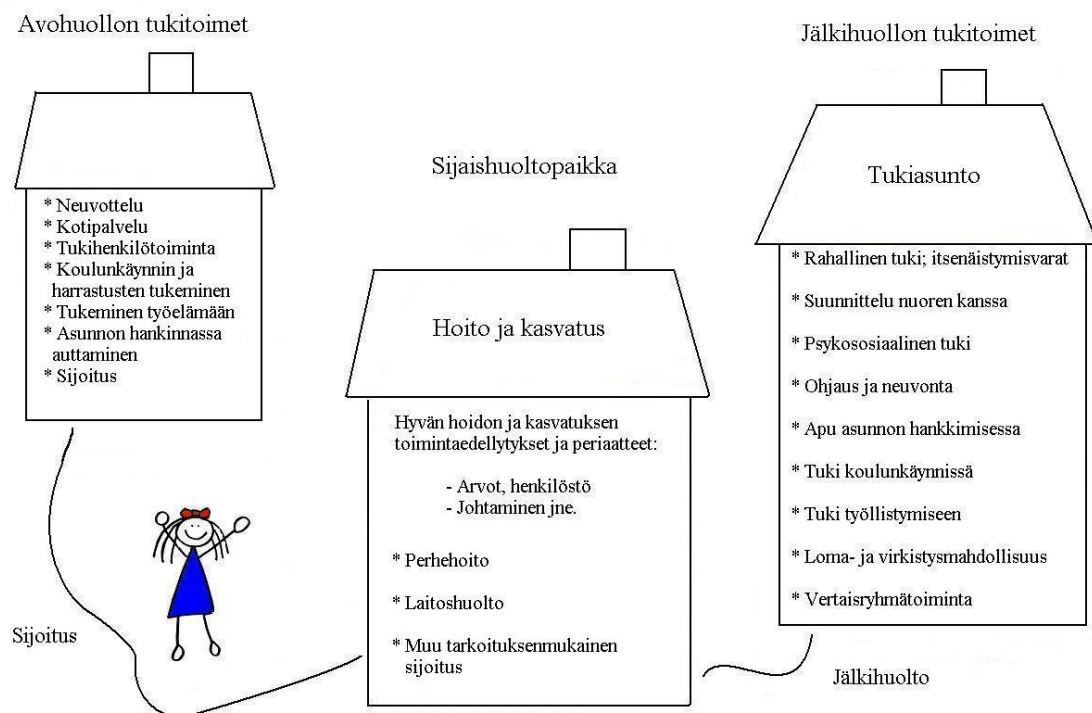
Avohuollon tukitoimet

* Neuvottelu
* Kotipalvelu
* Tukihenkilötoiminta
* Koulunkäynnin ja harrastusten tukeminen
* Tukeminen työelämään
* Asunnon hankinnassa auttaminen
* Sijoitus

Sijoitus

Sijaishuoltopaikka

Hoito ja kasvatus

Hyvän hoidon ja kasvatuksen toimintaedellytykset ja periaatteet:

- Arvot, henkilöstö
- Johtaminen jne.

* Perhehoito

* Laitoshuolto

* Muu tarkoituksenmukainen sijoitus

Jälkihuollon tukitoimet

Tukiasunto

* Rahallinen tuki; itsenäistymisvarat

* Suunnittelu nuoren kanssa

* Psykososiaalinen tuki

* Ohjaus ja neuvonta

* Apu asunnon hankkimisessa

* Tuki koulunkäynnissä

* Tuki työllistymiseen

* Loma- ja virkistysmahdollisuus

* Vertaisryhmätoiminta

Jälkihuolto